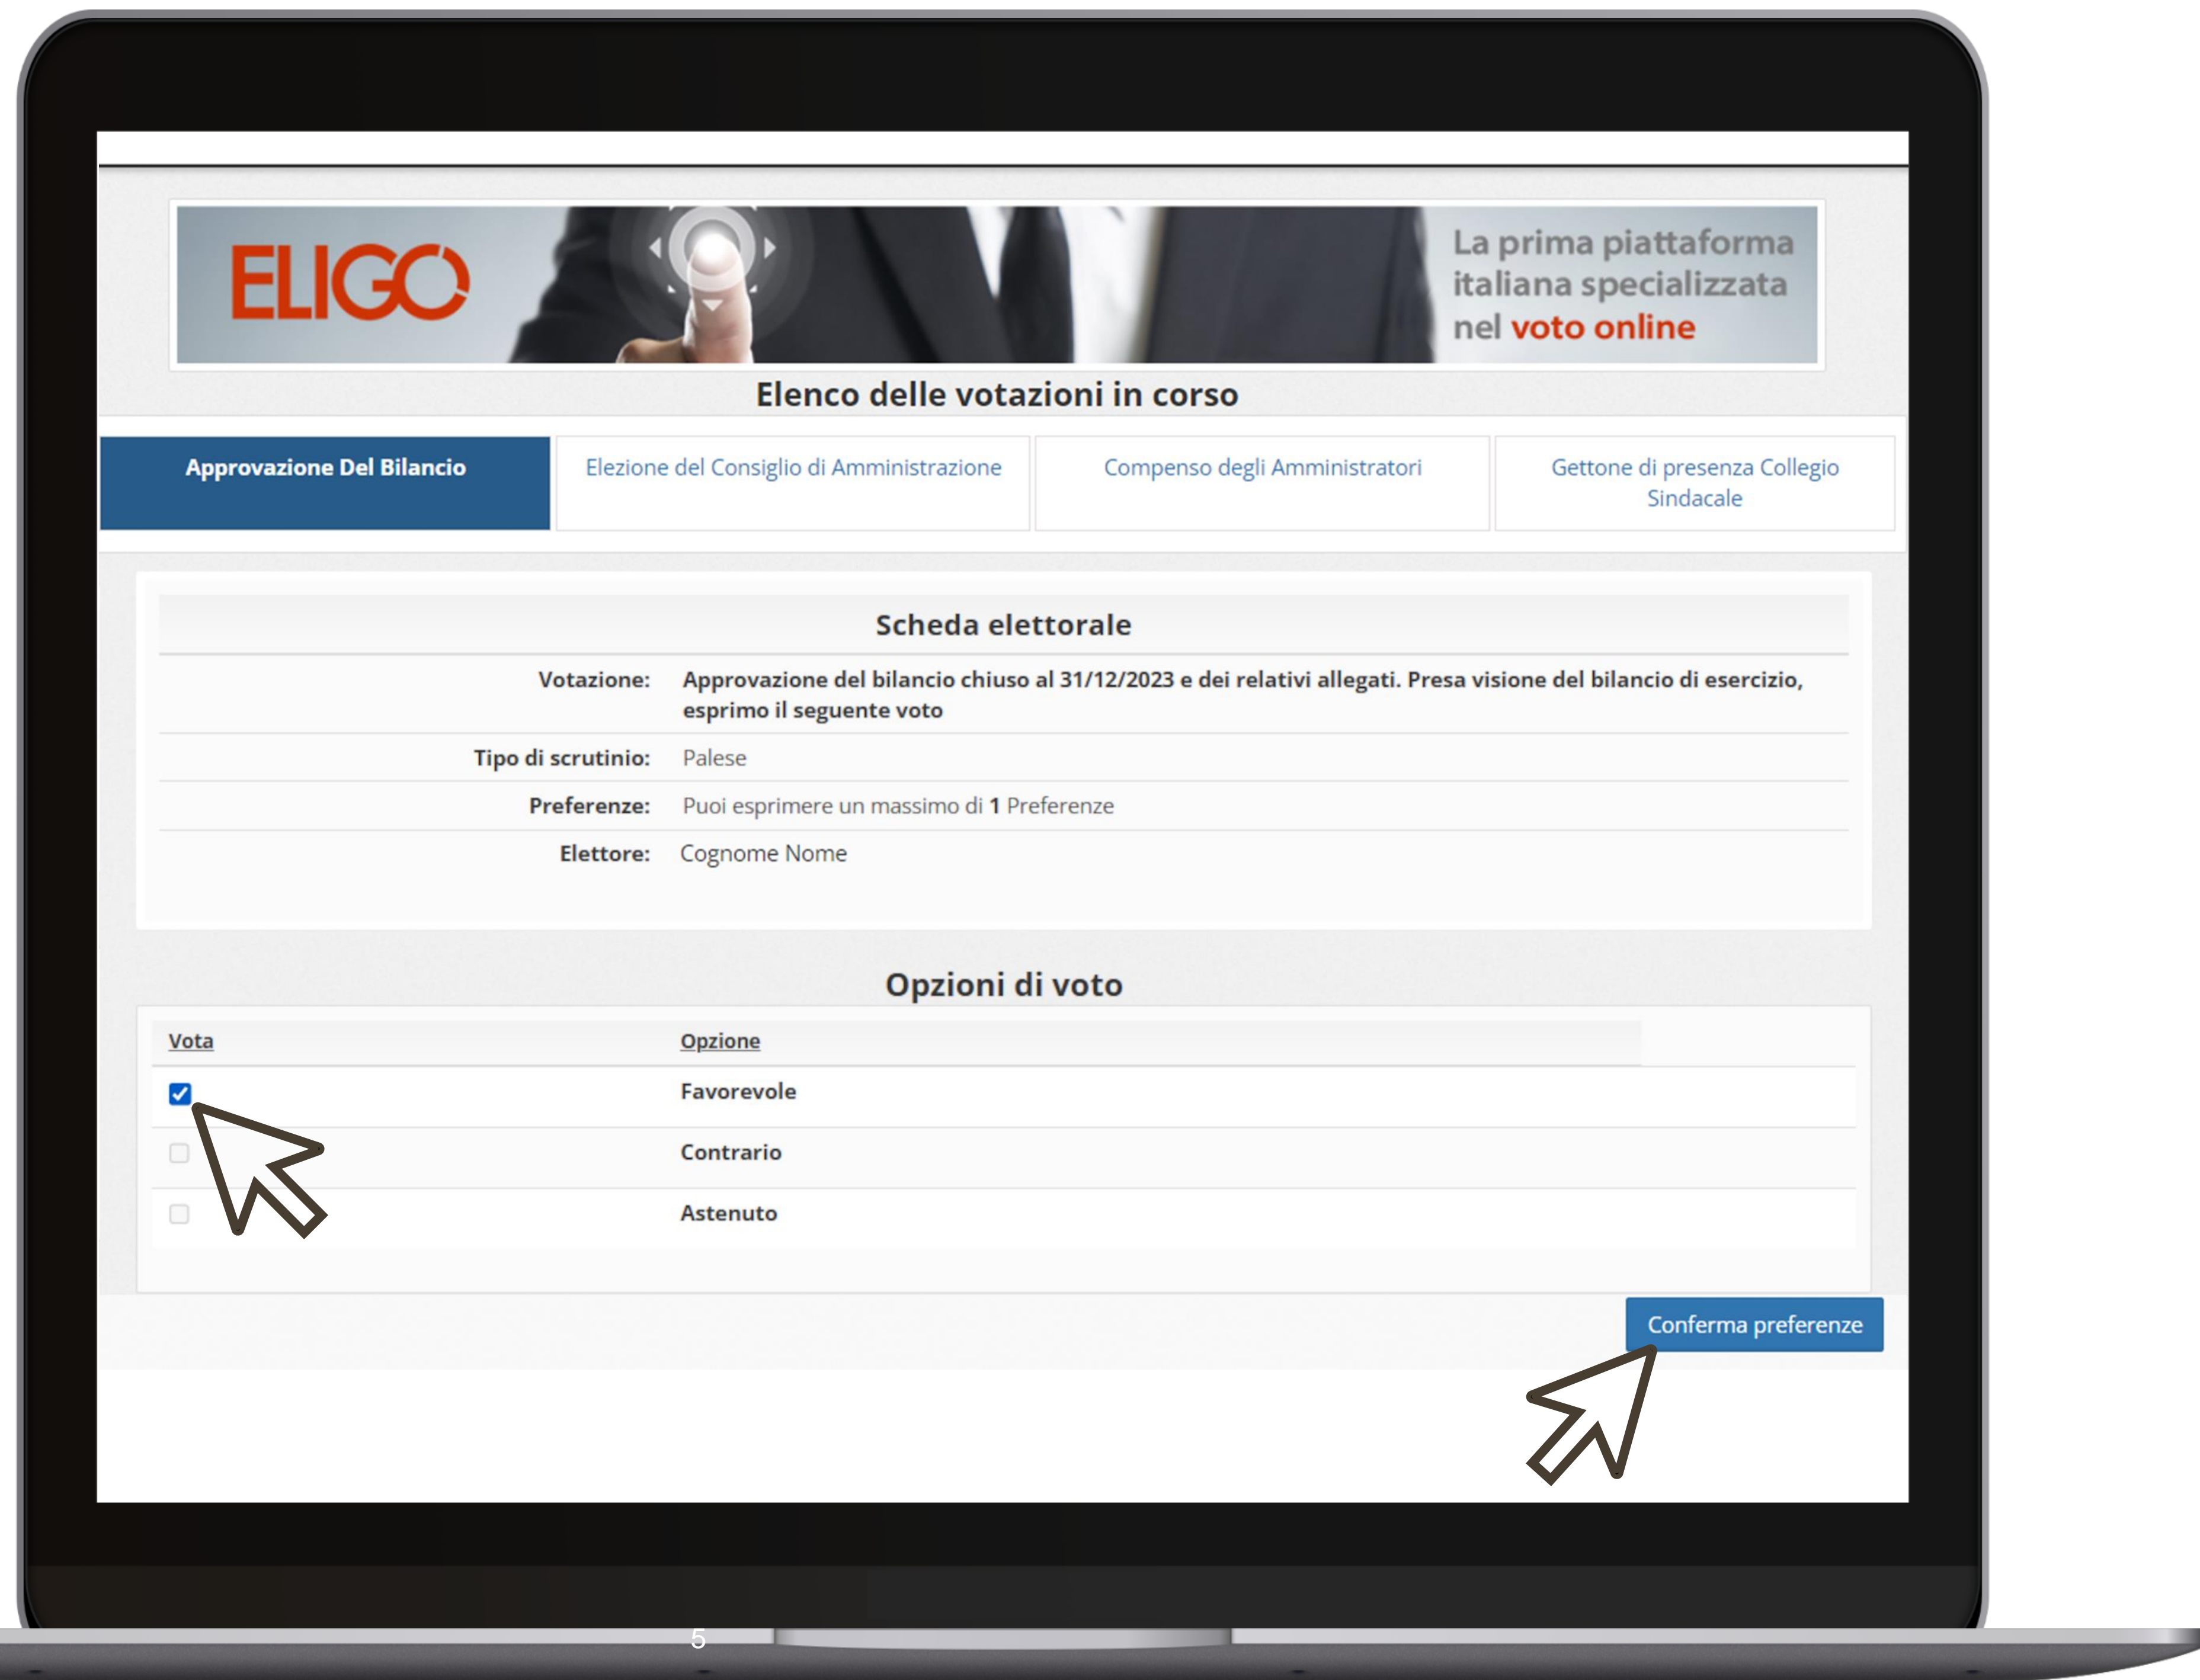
ELIGO

La prima piattaforma italiana specializzata nel voto online

Elenco delle votazioni in corso

Approvazione Del Bilancio

Elezione del Consiglio di Amministrazione

Compenso degli Amministratori

Gettone di presenza Collegio Sindacale

Scheda elettorale

| | |
|---|---|
| Votazione: | Approvazione del bilancio chiuso al 31/12/2023 e dei relativi allegati. Presa visione del bilancio di esercizio, esprimo il seguente voto |
| Tipo di scrutinio: | Palese |
| Preferenze: | Puoi esprimere un massimo di **1** Preferenze |
| Elettore: | Cognome Nome |

Opzioni di voto

| Vota | Opzione |
|---|---|
| ☑ | Favorevole |
| ☐ | Contrario |
| ☐ | Astenuto |

Conferma preferenze

5